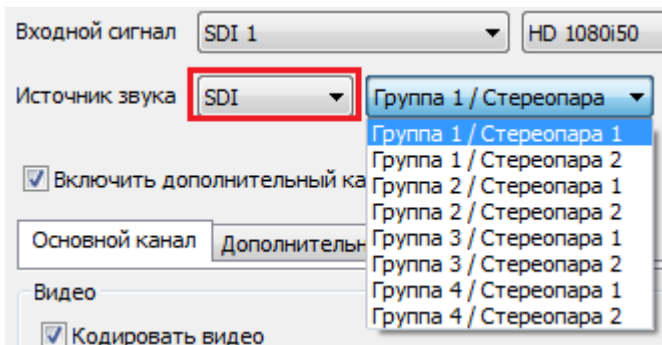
Входной сигнал SDI 1 HD 1080i50

Источник звука SDI Группа 1 / Стереопара

Группа 1 / Стереопара 1
Группа 1 / Стереопара 2
Группа 2 / Стереопара 1
Группа 2 / Стереопара 2
Группа 3 / Стереопара 1
Группа 3 / Стереопара 2
Группа 4 / Стереопара 1
Группа 4 / Стереопара 2

Включить дополнительный ка

Основной канал Дополнительн

Видео

Кодировать видео